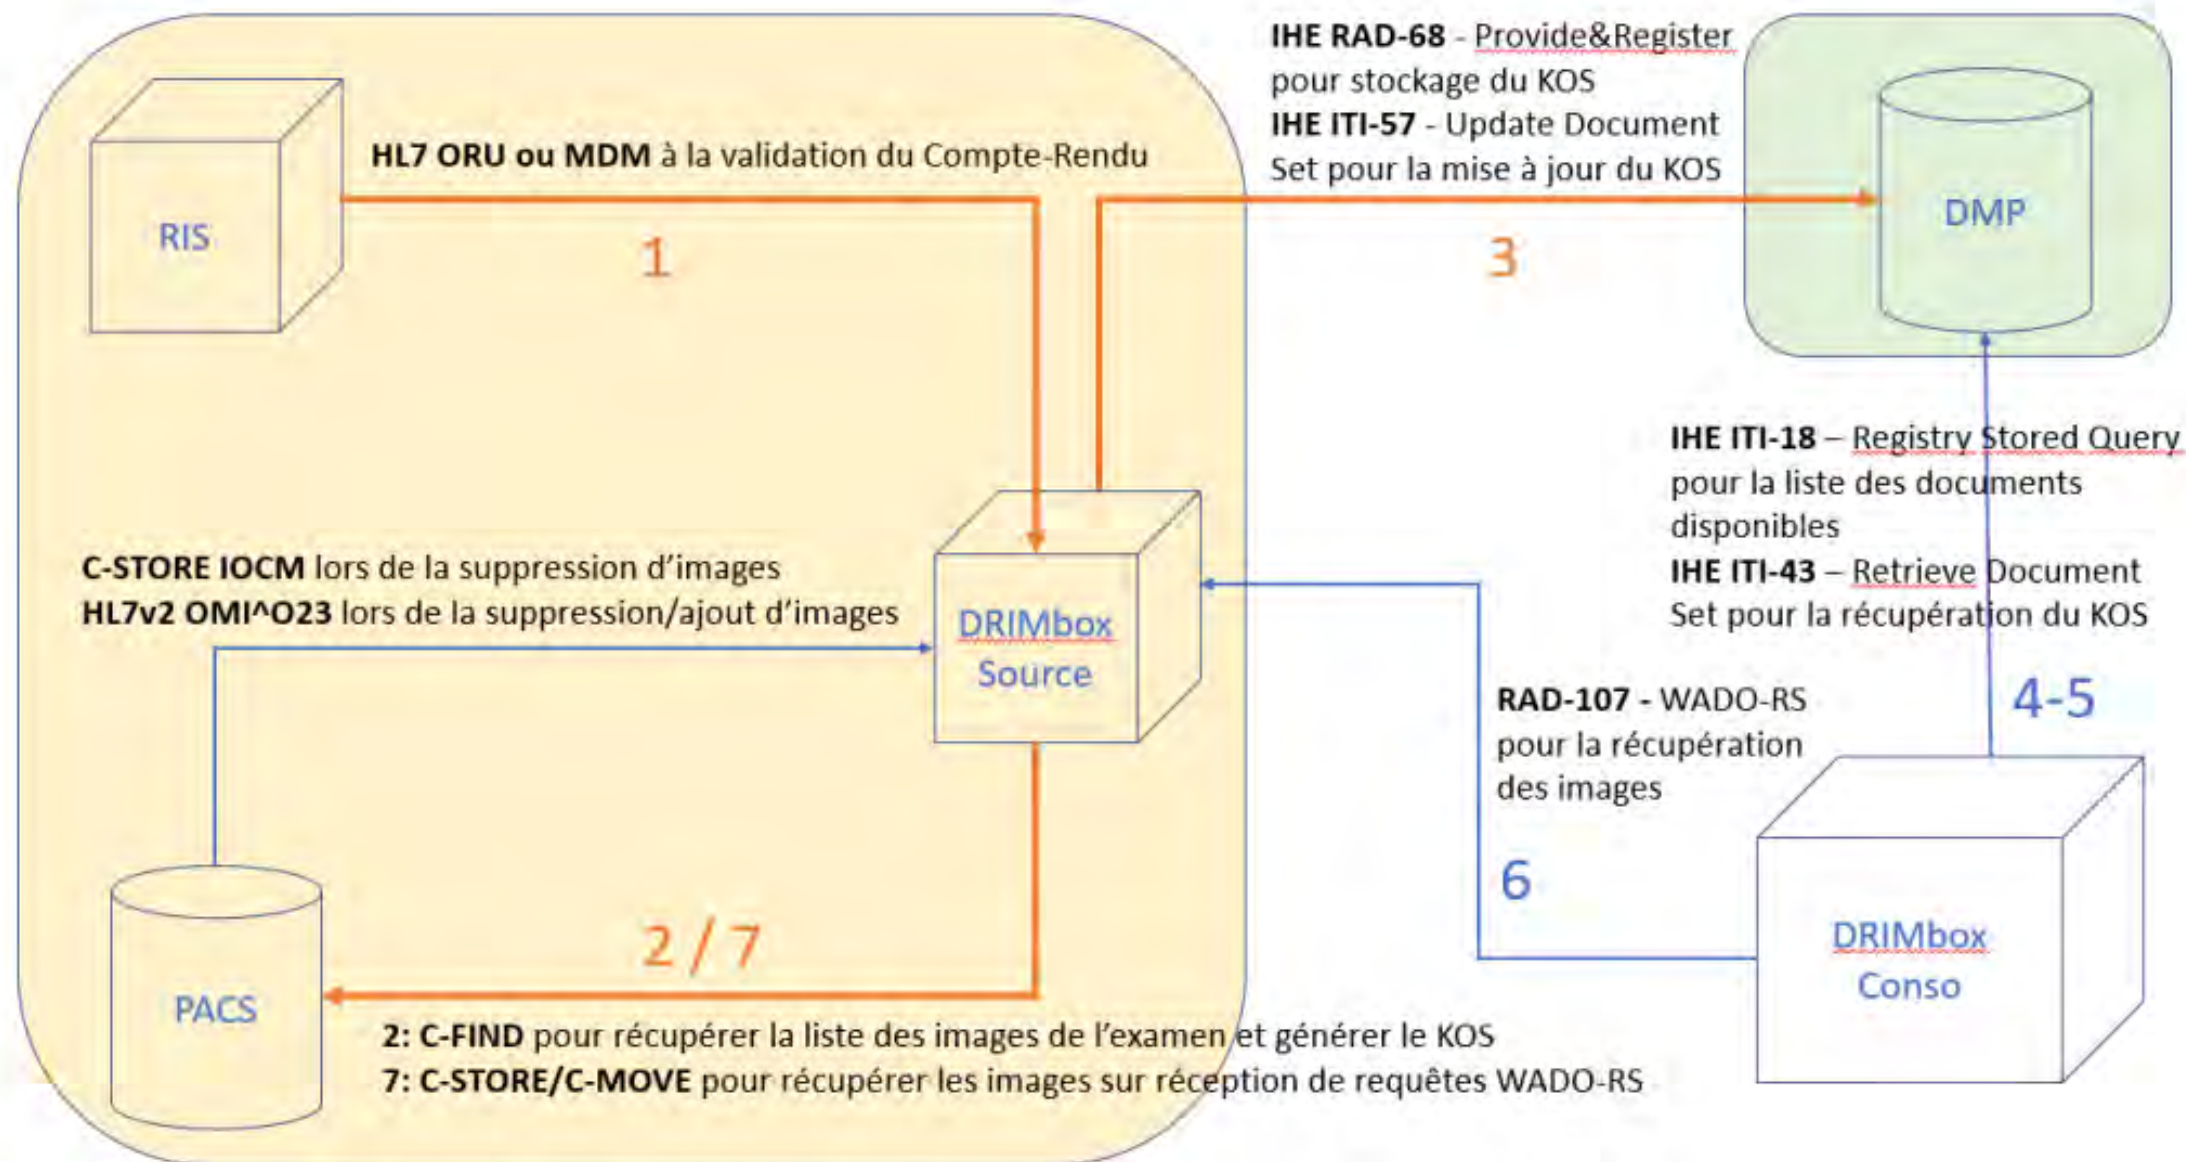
RIS

**HL7 ORU ou MDM** à la validation du Compte-Rendu

1

**IHE RAD-68** - Provide&Register pour stockage du KOS
**IHE ITI-57** - Update Document Set pour la mise à jour du KOS

3

DMP

**IHE ITI-18** – Registry Stored Query pour la liste des documents disponibles
**IHE ITI-43** – Retrieve Document Set pour la récupération du KOS

**C-STORE IOCM** lors de la suppression d'images
**HL7v2 OMI^O23** lors de la suppression/ajout d'images

DRIMbox Source

**RAD-107** - WADO-RS pour la récupération des images

4-5

6

PACS

2 / 7

DRIMbox Conso

**2: C-FIND** pour récupérer la liste des images de l'examen et générer le KOS
**7: C-STORE/C-MOVE** pour récupérer les images sur réception de requêtes WADO-RS